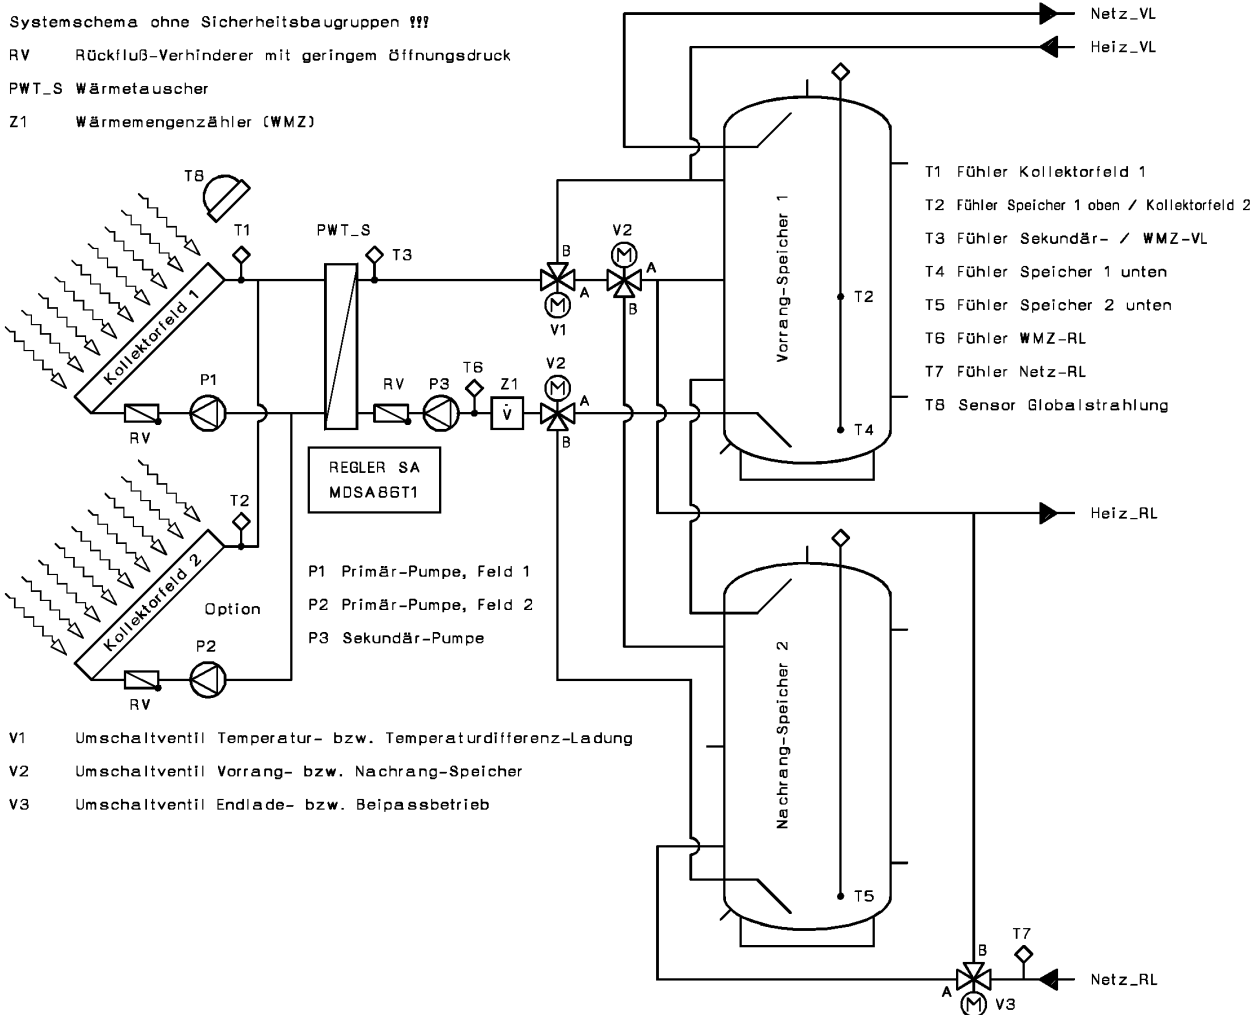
Systemschema ohne Sicherheitsbaugruppen !!!

RV Rückfluß-Verhinderer mit geringem Öffnungsdruck

PWT_S Wärmetauscher

Z1 Wärmemengenzähler (WMZ)

Netz_VL

Heiz_VL

T8

T1

PWT_S

T3

Kollektorfeld 1

P1

RV

RV

P3

T6

Z1

$\dot{V}$

V2

V2

B

A

A

B

A

B

V1

Vorrang-Speicher 1

T2

T4

T1 Fühler Kollektorfeld 1

T2 Fühler Speicher 1 oben / Kollektorfeld 2

T3 Fühler Sekundär- / WMZ-VL

T4 Fühler Speicher 1 unten

T5 Fühler Speicher 2 unten

T6 Fühler WMZ-RL

T7 Fühler Netz-RL

T8 Sensor Globalstrahlung

REGLER SA
MDSA86T1

Heiz_RL

T2

Kollektorfeld 2

Option

P2

RV

P1 Primär-Pumpe, Feld 1

P2 Primär-Pumpe, Feld 2

P3 Sekundär-Pumpe

Nachrang-Speicher 2

T5

V1 Umschaltventil Temperatur- bzw. Temperaturdifferenz-Ladung

V2 Umschaltventil Vorrang- bzw. Nachrang-Speicher

V3 Umschaltventil Endlade- bzw. Beipassbetrieb

T7

B

A

V3

Netz_RL